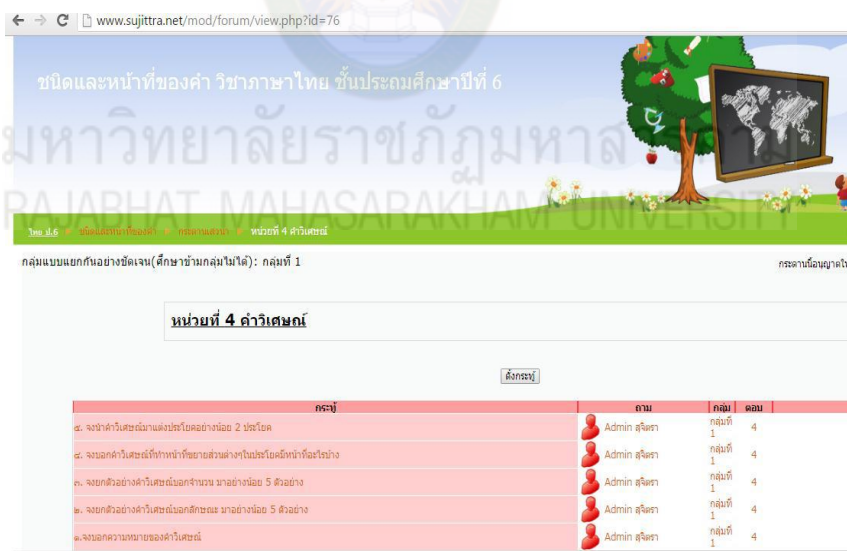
www.sujittra.net/mod/forum/view.php?id=76

ชนิดและหน้าที่ของคำ วิชาภาษาไทย ชั้นประถมศึกษาปีที่ 6

มหาวิทยาลัยราชภัฏมหาสารคาม
RAJABHAT MAHASARAKHAM UNIVERSITY

ไทย ป.6 ► ชนิดและหน้าที่ของคำ ► กระดานเสวนา ► หน่วยที่ 4 คำวิเศษณ์

กลุ่มแบบแยกกันอย่างชัดเจน(ศึกษาข้ามกลุ่มไม่ได้): กลุ่มที่ 1

กระดานนี้อนุญาตใ

หน่วยที่ 4 คำวิเศษณ์

ตั้งกระทู้

| กระทู้ | ถาม | กลุ่ม | ตอบ |
|---|---|---|---|
| ๕. จงนำคำวิเศษณ์มาแต่งประโยคอย่างน้อย 2 ประโยค | Admin สุจิตรา | กลุ่มที่ 1 | 4 |
| ๔. จงบอกคำวิเศษณ์ที่ทำหน้าที่ขยายส่วนต่างๆในประโยคมีหน้าที่อะไรบ้าง | Admin สุจิตรา | กลุ่มที่ 1 | 4 |
| ๓. จงยกตัวอย่างคำวิเศษณ์บอกจำนวน มาอย่างน้อย 5 ตัวอย่าง | Admin สุจิตรา | กลุ่มที่ 1 | 4 |
| ๒. จงยกตัวอย่างคำวิเศษณ์บอกลักษณะ มาอย่างน้อย 5 ตัวอย่าง | Admin สุจิตรา | กลุ่มที่ 1 | 4 |
| ๑.จงบอกความหมายของคำวิเศษณ์ | Admin สุจิตรา | กลุ่มที่ 1 | 4 |